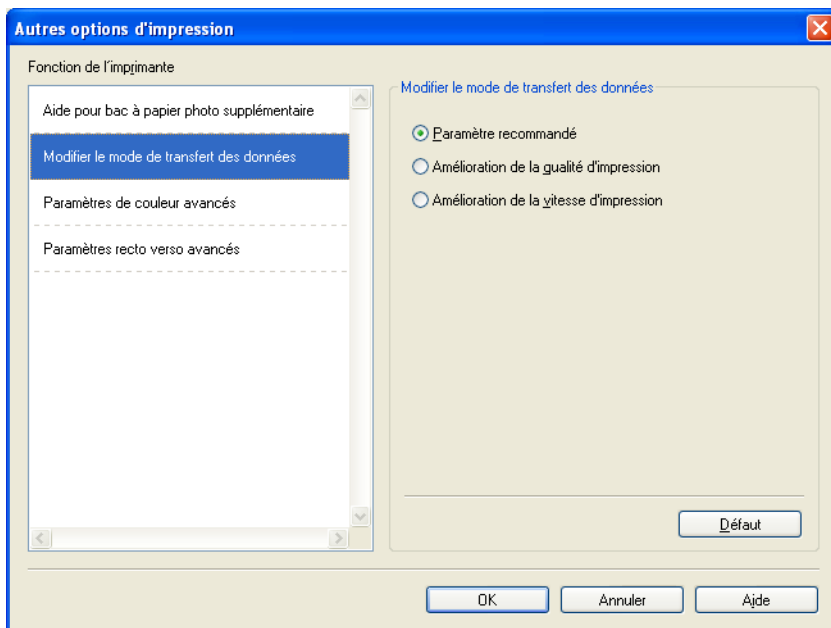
Autres options d'impression

Fonction de l'imprimante

Aide pour bac à papier photo supplémentaire

Modifier le mode de transfert des données

Paramètres de couleur avancés

Paramètres recto verso avancés

Modifier le mode de transfert des données

Paramètre recommandé

Amélioration de la qualité d'impression

Amélioration de la vitesse d'impression

Défaut

OK

Annuler

Aide